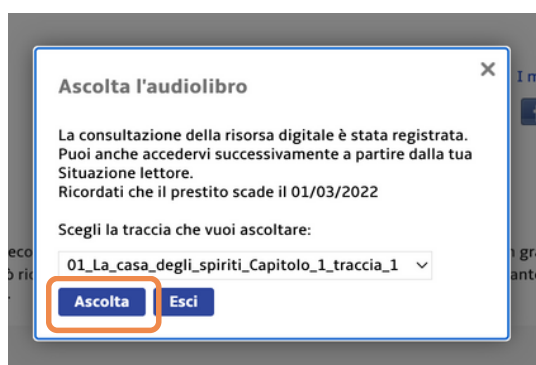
Ascolta l'audiolibro

×

La consultazione della risorsa digitale è stata registrata. Puoi anche accedervi successivamente a partire dalla tua Situazione lettore.
Ricordati che il prestito scade il 01/03/2022

Scegli la traccia che vuoi ascoltare:

01_La_casa_degli_spiriti_Capitolo_1_traccia_1

Ascolta Esci